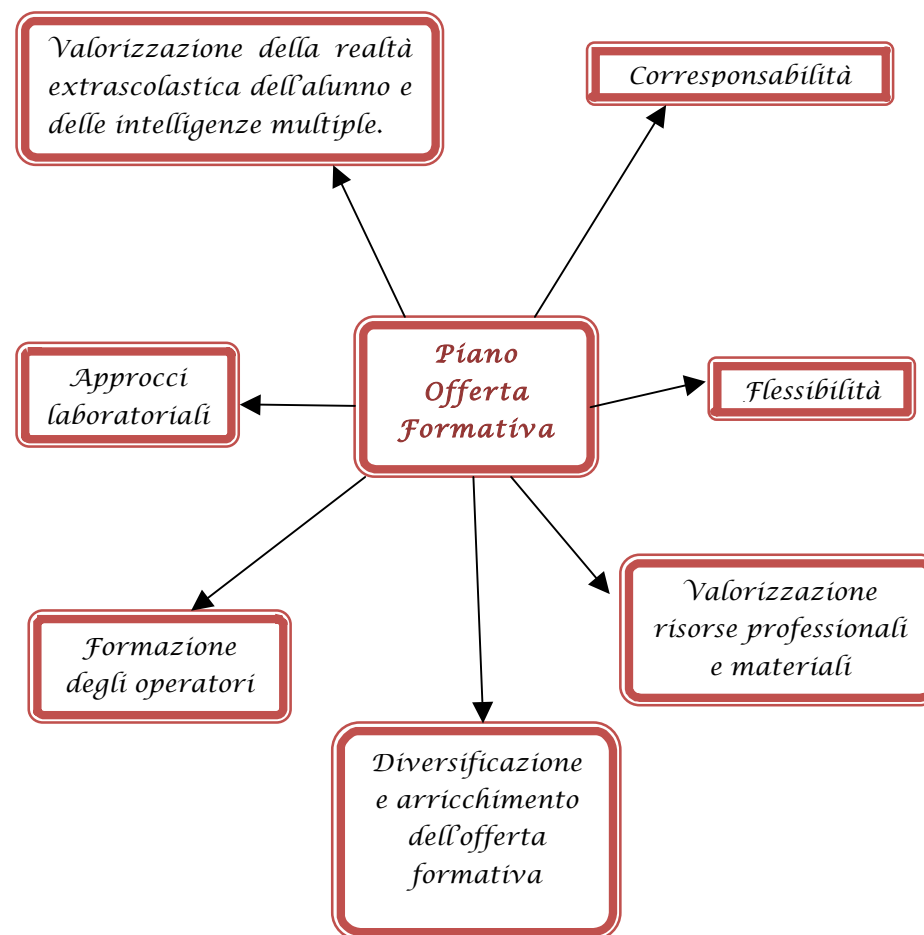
Valorizzazione della realtà extrascolastica dell'alunno e delle intelligenze multiple.

Corresponsabilità

Approcci laboratoriali

Piano Offerta Formativa

Flessibilità

Formazione degli operatori

Valorizzazione risorse professionali e materiali

Diversificazione e arricchimento dell'offerta formativa